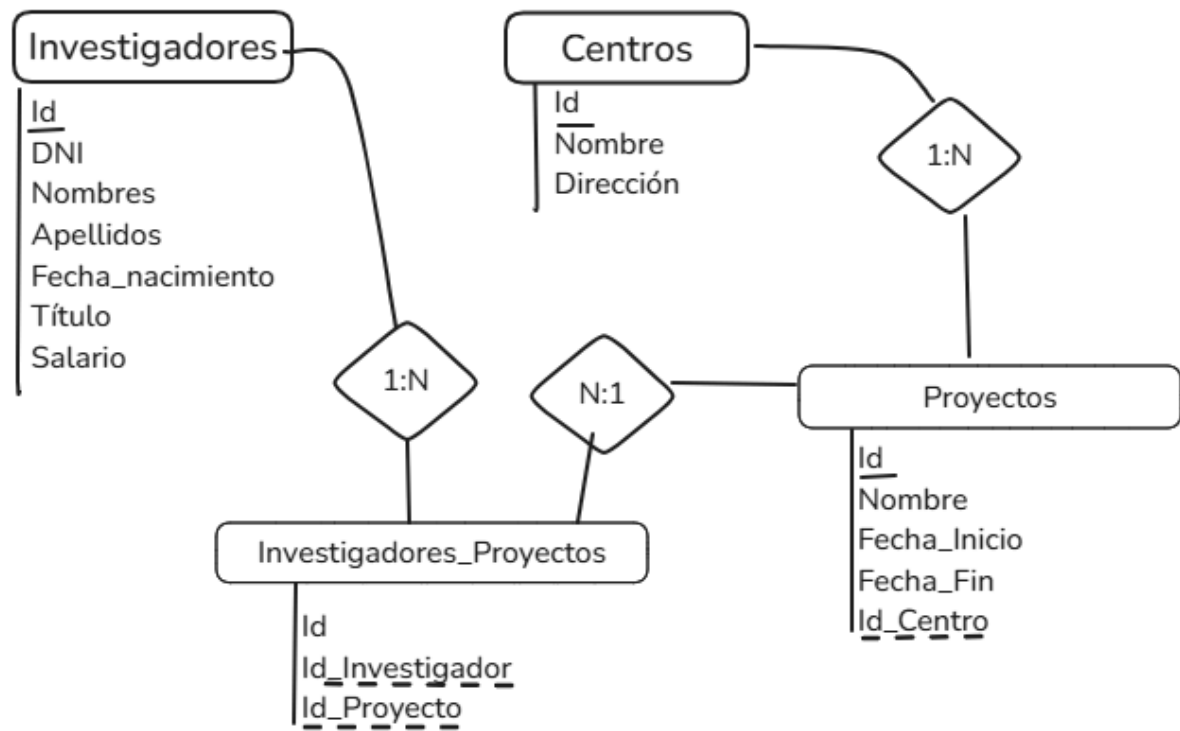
Investigadores
Id
DNI
Nombres
Apellidos
Fecha_nacimiento
Título
Salario

Centros
Id
Nombre
Dirección

1:N

1:N

N:1

Proyectos
Id
Nombre
Fecha_Inicio
Fecha_Fin
Id_Centro

Investigadores_Proyectos
Id
Id_Investigador
Id_Proyecto